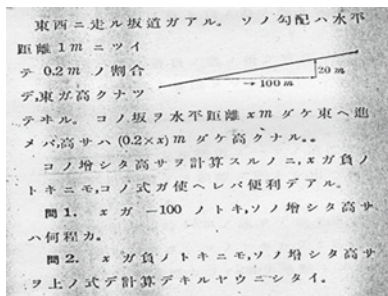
東西ニ走ル坂道ガアル。ソノ勾配ハ水平距離 1 m ニツイテ 0.2 m ノ割合デ,東ガ高クナツテヰル。コノ坂ヲ水平距離 x m ダケ東ヘ進メバ高サハ (0.2×x) m ダケ高クナル。

20 m

100 m

コノ増シタ高サヲ計算スルノニ, x ガ負ノトキニモ,コノ式ガ使ヘレバ便利デアル。

問 1. x ガ −100 ノトキ,ソノ増シタ高サハ何程カ。

問 2. x ガ負ノトキニモ,ソノ増シタ高サヲ上ノ式デ計算デキルヤウニシタイ。